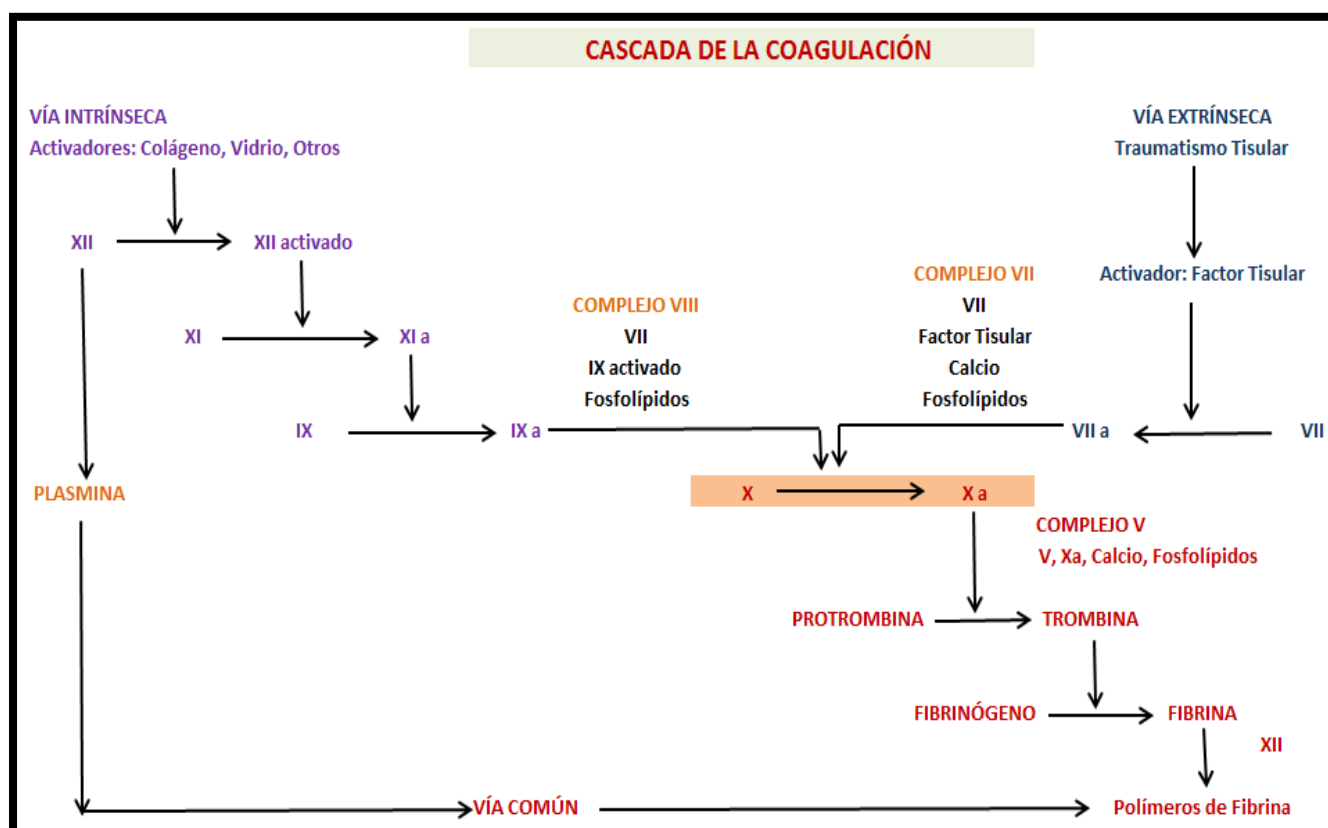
CASCADA DE LA COAGULACIÓN

VÍA INTRÍNSECA
Activadores: Colágeno, Vidrio, Otros

VÍA EXTRÍNSECA
Traumatismo Tisular

XII
XII activado

COMPLEJO VII
VII
Factor Tisular
Calcio
Fosfolípidos

Activador: Factor Tisular

XI
XI a

COMPLEJO VIII
VII
IX activado
Fosfolípidos

IX
IX a
VII a
VII

PLASMINA

X
X a

COMPLEJO V
V, Xa, Calcio, Fosfolípidos

PROTROMBINA
TROMBINA

FIBRINÓGENO
FIBRINA
XII

VÍA COMÚN
Polímeros de Fibrina